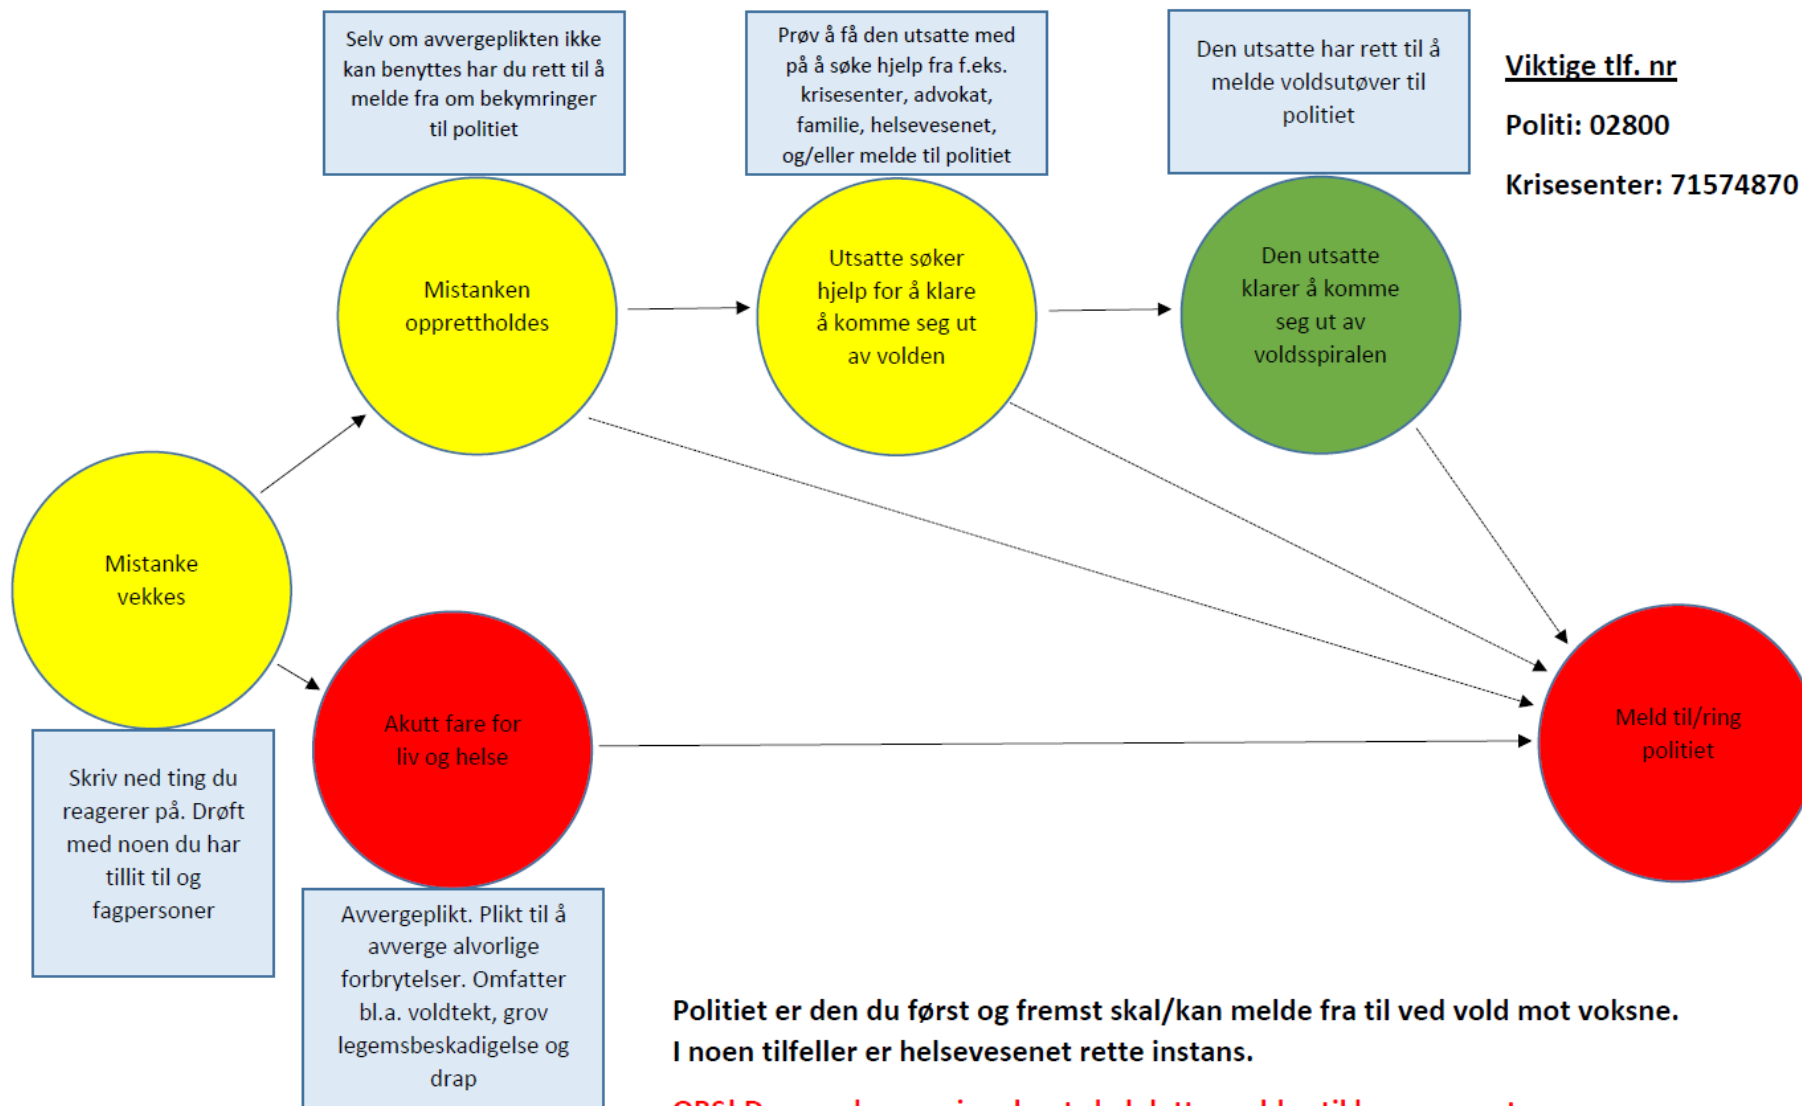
Selv om avvergeplikten ikke kan benyttes har du rett til å melde fra om bekymringer til politiet

Prøv å få den utsatte med på å søke hjelp fra f.eks. krisesenter, advokat, familie, helsevesenet, og/eller melde til politiet

Den utsatte har rett til å melde voldsutøver til politiet

Viktige tlf. nr

Politi: 02800

Krisesenter: 71574870

Mistanken opprettholdes

Utsatte søker hjelp for å klare å komme seg ut av volden

Den utsatte klarer å komme seg ut av voldsspiralen

Mistanke vekkes

Akutt fare for liv og helse

Meld til/ring politiet

Skriv ned ting du reagerer på. Drøft med noen du har tillit til og fagpersoner

Avvergeplikt. Plikt til å avverge alvorlige forbrytelser. Omfatter bl.a. voldtekt, grov legemsbeskadigelse og drap

Politiet er den du først og fremst skal/kan melde fra til ved vold mot voksne. I noen tilfeller er helsevesenet rette instans.

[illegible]